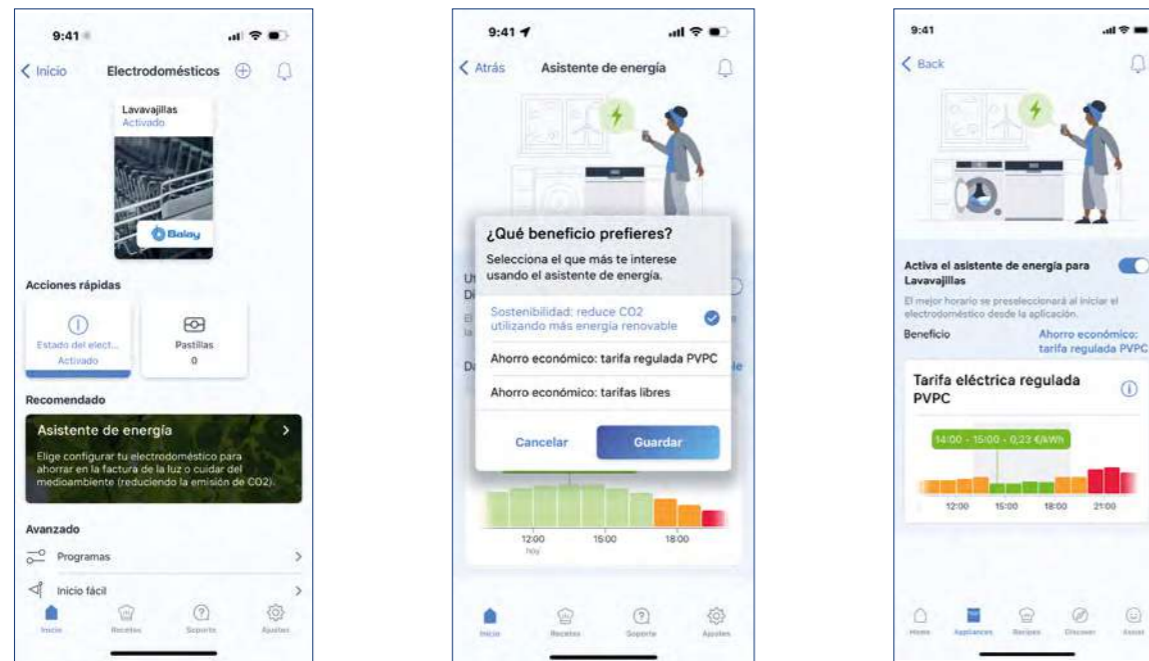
9:41

Inicio

Electrodomésticos

Lavavajillas
Activado

Balay

Acciones rápidas

Estado del elect...
Activado

Pastillas
0

Recomendado

Asistente de energía

Elige configurar tu electrodoméstico para ahorrar en la factura de la luz o cuidar del medioambiente (reduciendo la emisión de CO2).

Avanzado

Programas

Inicio fácil

Inicio

Recetas

Soporte

Ajustes

9:41

Atrás

Asistente de energía

¿Qué beneficio prefieres?

Selecciona el que más te interese usando el asistente de energía.

Sostenibilidad: reduce CO2 utilizando más energía renovable

Ahorro económico: tarifa regulada PVPC

Ahorro económico: tarifas libres

Cancelar

Guardar

12:00
hoy

15:00

18:00

Inicio

Recetas

Soporte

Ajustes

9:41

Back

Activa el asistente de energía para Lavavajillas

El mejor horario se preseleccionará al iniciar el electrodoméstico desde la aplicación.

Beneficio

Ahorro económico: tarifa regulada PVPC

Tarifa eléctrica regulada PVPC

14:00 - 15:00 - 0,23 €/kWh

12:00

15:00

18:00

21:00

Home

Appliances

Recipes

Discover

Assist